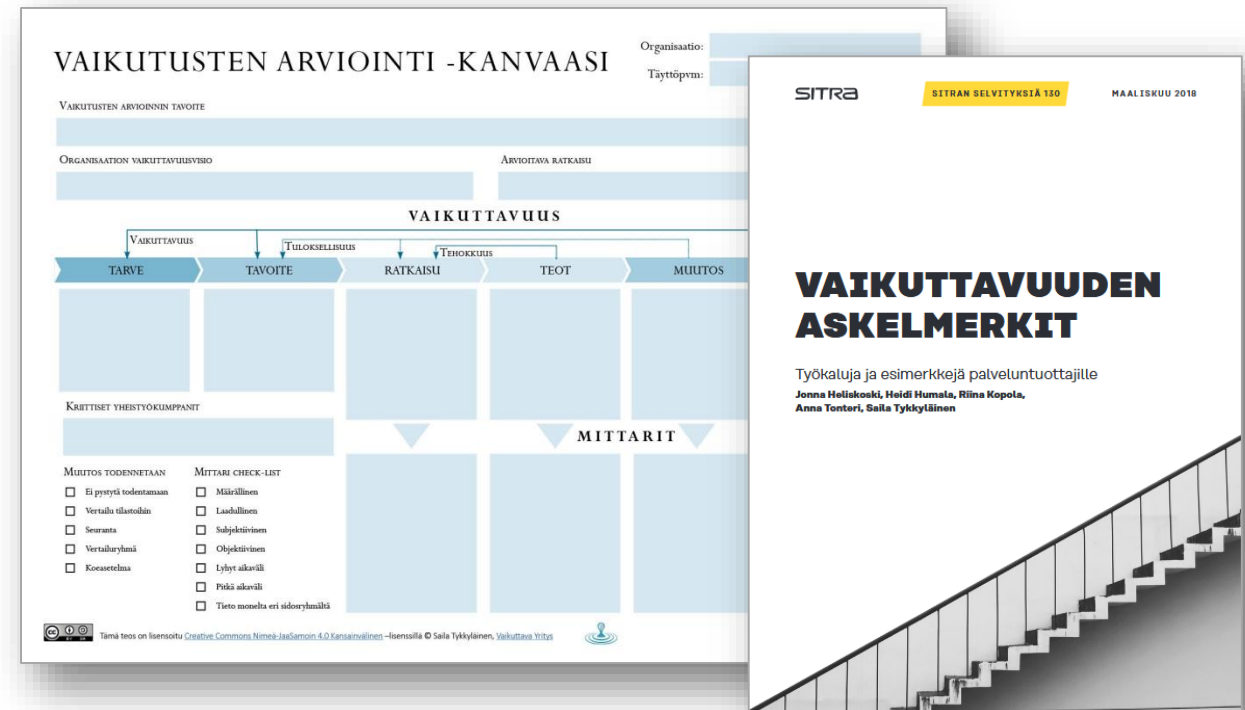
VAIKUTUSTEN ARVIOINTI -KANVAASI

Organisaatio:

Täyttöpvm:

Vaikutusten arvioinnin tavoite

Organisaation vaikuttavuusvisio

Arvioitava ratkaisu

VAIKUTTAVUUS

Vaikuttavuus

Tuloksellisuus

Tehokkuus

TARVE

TAVOITE

RATKAISU

TEOT

MUUTOS

Kriittiset yhteistyökumppanit

MITTARIT

Muutos todennetaan

☐ Ei pystytä todentamaan
☐ Vertailu tilastoihin
☐ Seuranta
☐ Vertailuryhmä
☐ Koeasetelma

Mittari check-list

☐ Määrällinen
☐ Laadullinen
☐ Subjektiivinen
☐ Objektiivinen
☐ Lyhyt aikaväli
☐ Pitkä aikaväli
☐ Tieto monelta eri sidosryhmältä

Tämä teos on lisensoitu Creative Commons Nimeä-JaaSamoin 4.0 Kansainvälinen –lisenssillä © Saila Tykkyläinen, Vaikuttava Yritys

SITRA

SITRAN SELVITYKSIÄ 130

MAALISKUU 2018

VAIKUTTAVUUDEN ASKELMERKIT

Työkaluja ja esimerkkejä palveluntuottajille

Jonna Heliskoski, Heidi Humala, Riina Kopola, Anna Tonteri, Saila Tykkyläinen